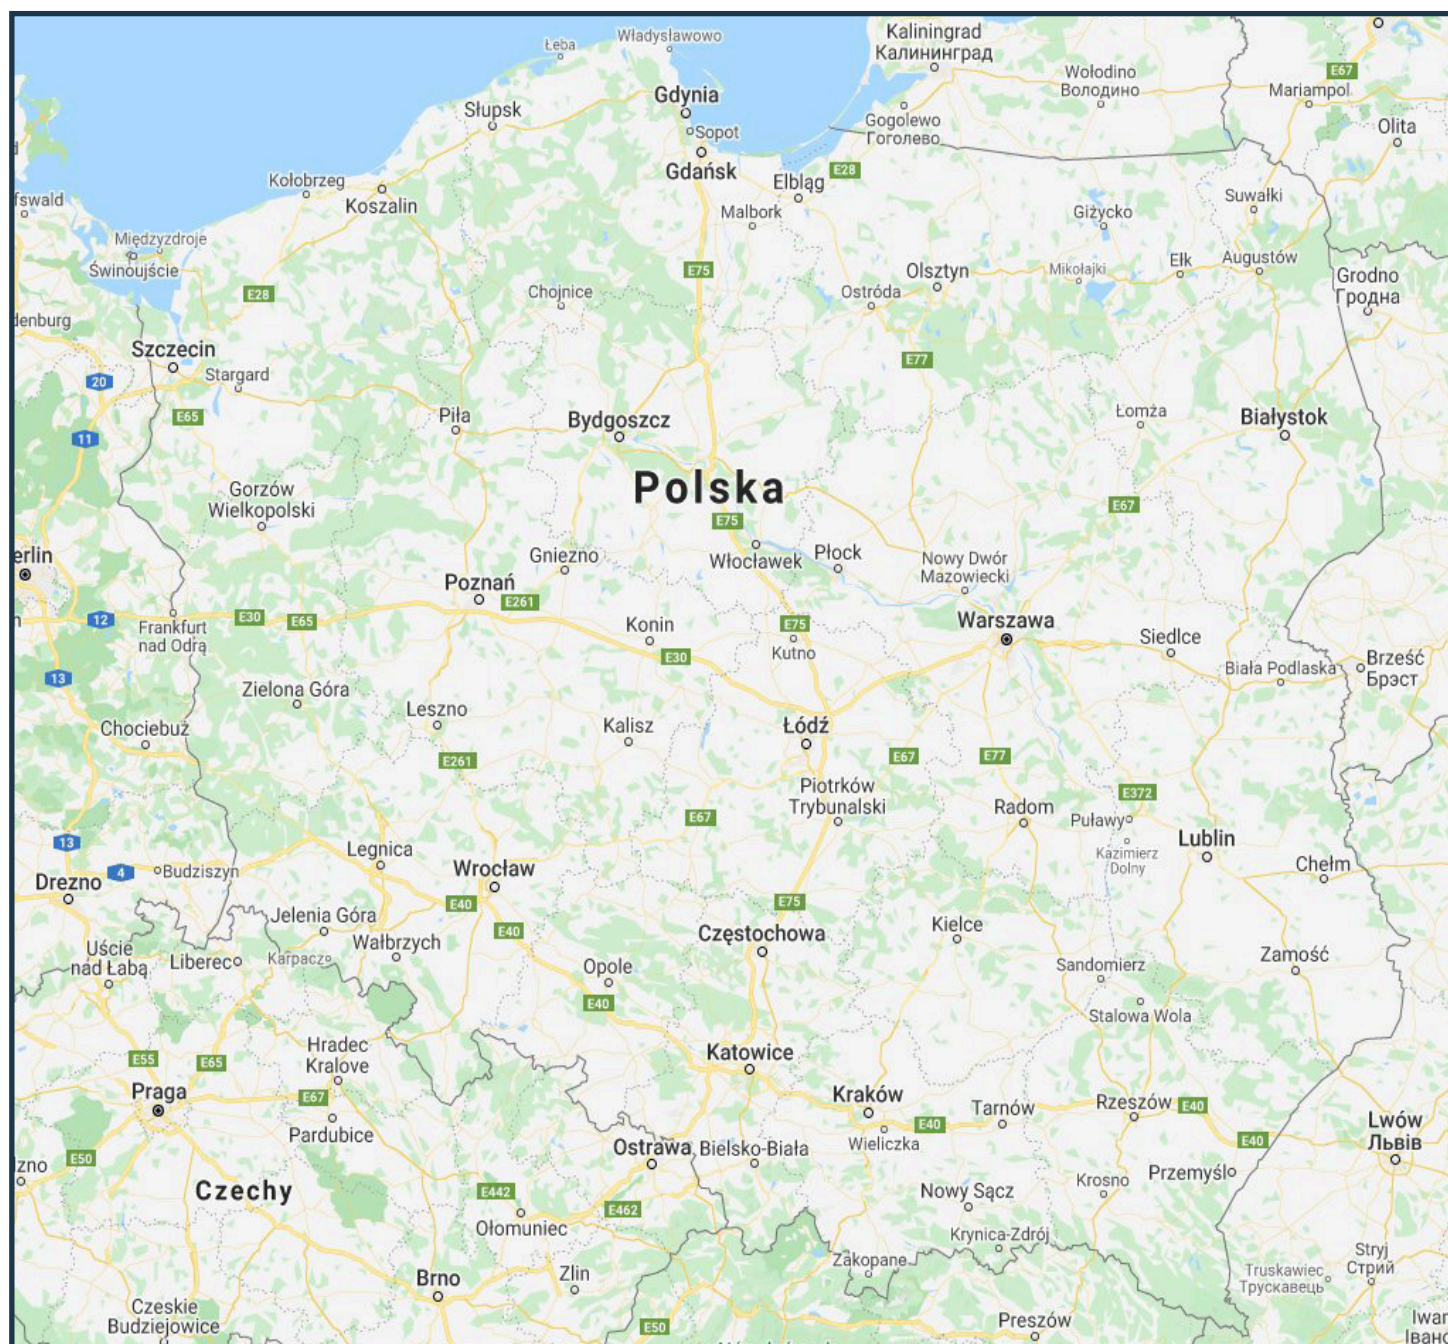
Łeba
Władysławowo
Kaliningrad
Калининград
Wołodino
Володино
E67
Mariampol
Olita
Gdynia
Sopot
Słupsk
Gogolewo
Гоголево
Gdańsk
Elbląg
E28
Kołobrzeg
Koszalin
Suwałki
fswald
Malbork
Giżycko
Międzyzdroje
Świnoujście
E75
Olsztyn
Mikołajki
Ełk
Augustów
E28
Chojnice
Ostróda
Grodno
Гродна
denburg
Szczecin
Stargard
E77
20
E65
Piła
Łomża
Białystok
11
Bydgoszcz
Gorzów Wielkopolski
Polska
E67
E75
erlin
Gniezno
Włocławek
Płock
Nowy Dwór Mazowiecki
Poznań
E261
12
Frankfurt nad Odrą
E30
E65
Konin
E75
Warszawa
Siedlce
E30
Kutno
Biała Podlaska
Brześć
Брэст
13
Zielona Góra
Leszno
Chociebuż
Kalisz
Łódź
E67
E77
E261
Piotrków Trybunalski
E372
Radom
Puławy
E67
Kazimierz Dolny
Lublin
13
Legnica
Chełm
Drezno
4
Budziszyn
Wrocław
Jelenia Góra
E40
E75
Kielce
Uście nad Łabą
Liberec
Wałbrzych
E40
Częstochowa
Karpacz
Zamość
Opole
Sandomierz
E40
Stalowa Wola
Hradec Kralove
Katowice
E55
E65
Praga
E67
Kraków
Tarnów
Rzeszów
E40
Lwów
Львів
Pardubice
E40
Wieliczka
E40
zno
E50
Ostrawa
Bielsko-Biała
Przemyśl
Czechy
Nowy Sącz
Krosno
E442
E462
Ołomuniec
Krynica-Zdrój
Stryj
Стрий
Zakopane
Truskawiec
Трускавець
Brno
Zlin
Czeskie Budziejowice
E50
Preszów
Iwan
Іван